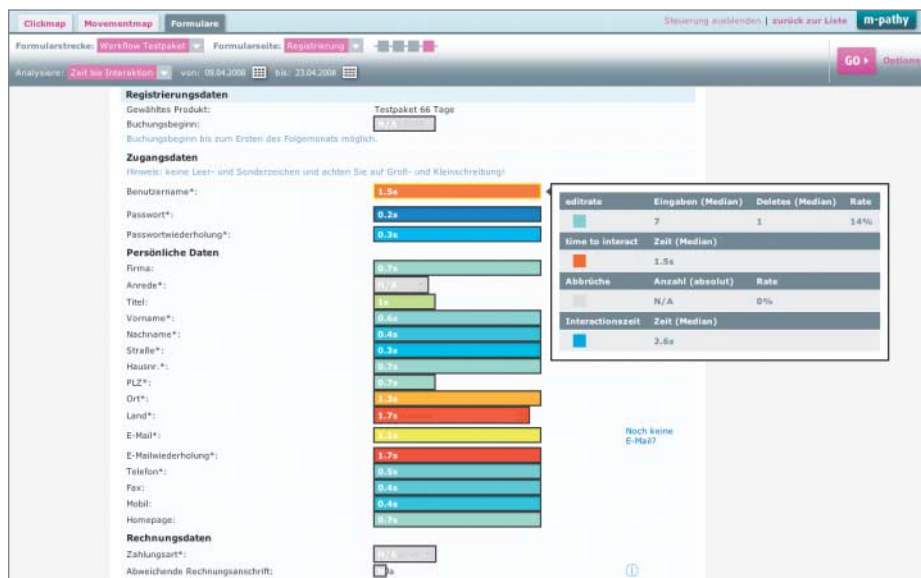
Clickmap | Movementmap | Formulare

Steuerung ausblenden | zurück zur Liste | m-pathy

Formularstrecke: Workflow Testpaket | Formularseite: Registrierung

Analysiere: Zeit bis Interaktion | von: 09.04.2008 | bis: 23.04.2008

GO ▸ Options

Registrierungsdaten

Gewähltes Produkt: Testpaket 66 Tage

Buchungsbeginn: N/A

Buchungsbeginn bis zum Ersten des Folgemonats möglich.

Zugangsdaten

Hinweis: keine Leer- und Sonderzeichen und achten Sie auf Groß- und Kleinschreibung!

Benutzername*: 1.5s

Passwort*: 0.2s

Passwortwiederholung*: 0.3s

Persönliche Daten

Firma: 0.7s

Anrede*: N/A

Titel: 1s

Vorname*: 0.6s

Nachname*: 0.4s

Straße*: 0.3s

Hausnr.*: 0.7s

PLZ*: 0.7s

Ort*: 1.3s

Land*: 1.7s

E-Mail*: 1.1s

Noch keine E-Mail?

E-Mailwiederholung*: 1.7s

Telefon*: 0.5s

Fax: 0.4s

Mobil: 0.4s

Homepage: 0.7s

Rechnungsdaten

Zahlungsart*: N/A

Abweichende Rechnungsanschrift: Ja

| editrate | Eingaben (Median) | Deletes (Median) | Rate |
|---|---|---|---|
| | 7 | 1 | 14% |
| time to interact | Zeit (Median) | | |
| | 1.5s | | |
| Abbrüche | Anzahl (absolut) | Rate | |
| | N/A | 0% | |
| Interactionszeit | Zeit (Median) | | |
| | 3.6s | | |